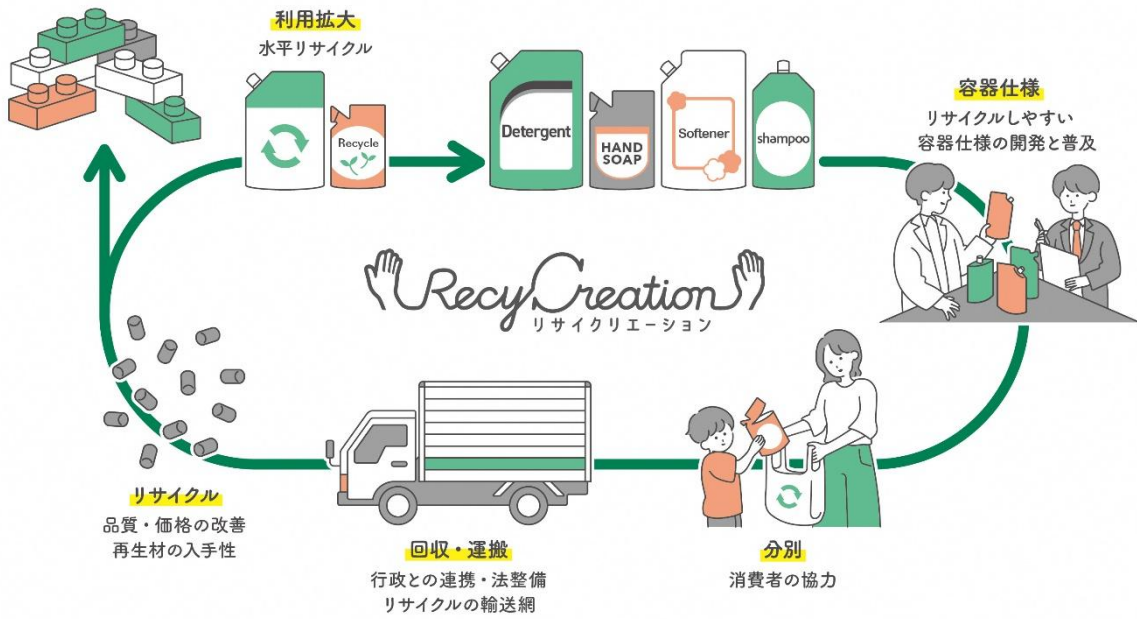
利用拡大
水平リサイクル

Recycle

Detergent
HAND SOAP
Softener
shampoo

容器仕様
リサイクルしやすい
容器仕様の開発と普及

RecyCreation
リサイクリエーション

リサイクル
品質・価格の改善
再生材の入手性

回収・運搬
行政との連携・法整備
リサイクルの輸送網

分別
消費者の協力